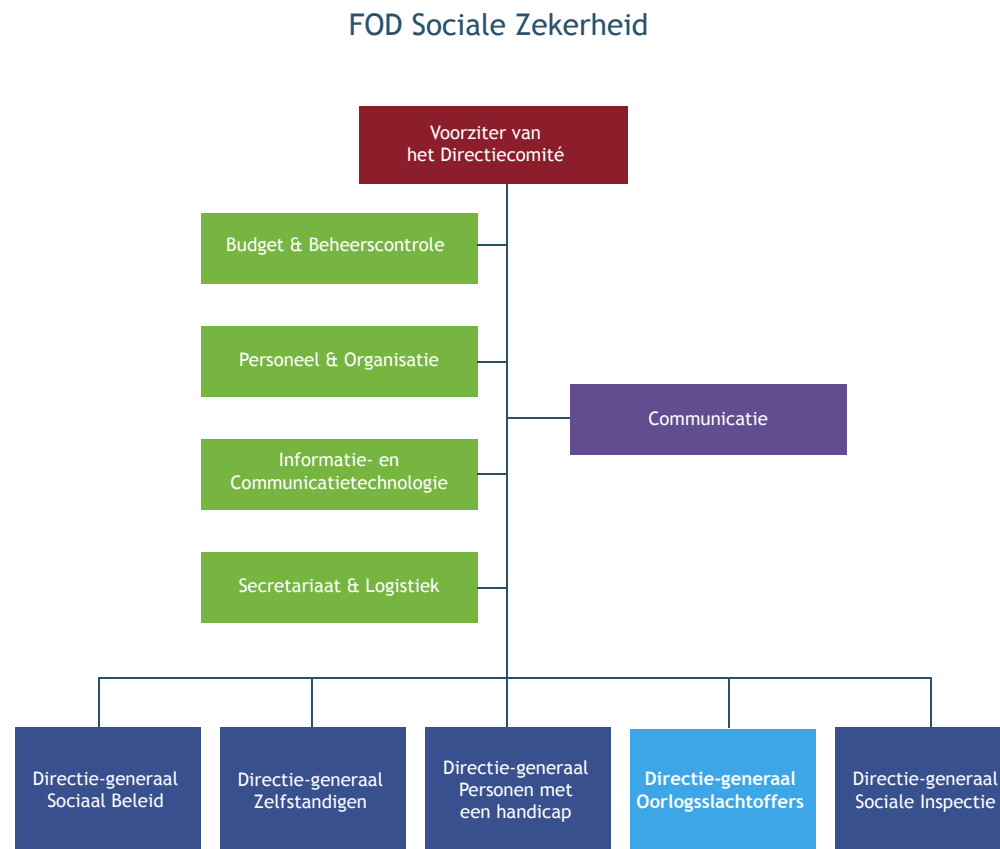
FOD Sociale Zekerheid

Voorziter van het Directiecomité

Budget & Beheerscontrole

Personeel & Organisatie

Communicatie

Informatie- en Communicatietechnologie

Secretariaat & Logistiek

Directie-generaal Sociaal Beleid

Directie-generaal Zelfstandigen

Directie-generaal Personen met een handicap

Directie-generaal Oorlogsslachtoffers

Directie-generaal Sociale Inspectie